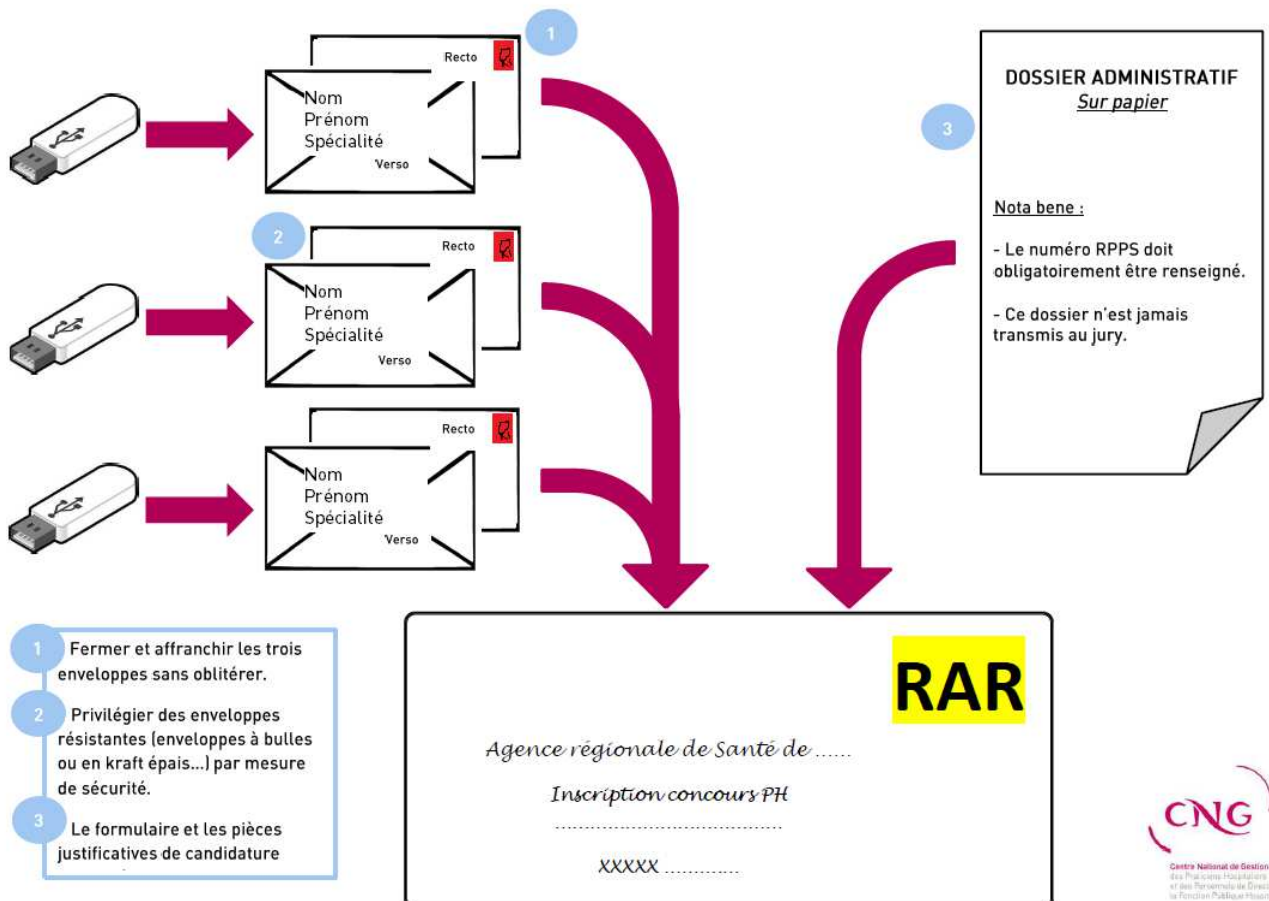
1

Recto

Nom
Prénom
Spécialité
Verso

2

Recto

Nom
Prénom
Spécialité
Verso

Recto

Nom
Prénom
Spécialité
Verso

DOSSIER ADMINISTRATIF
Sur papier

3

Nota bene :

- Le numéro RPPS doit obligatoirement être renseigné.

- Ce dossier n'est jamais transmis au jury.

1 Fermer et affranchir les trois enveloppes sans oblitérer.

2 Privilégier des enveloppes résistantes (enveloppes à bulles ou en kraft épais...) par mesure de sécurité.

3 Le formulaire et les pièces justificatives de candidature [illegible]

RAR

Agence régionale de Santé de ......

Inscription concours PH

.......................................

XXXXX .............

CNG

Centre National de Gestion des Praticiens Hospitaliers et des Personnels de Direction de la Fonction Publique Hospit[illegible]